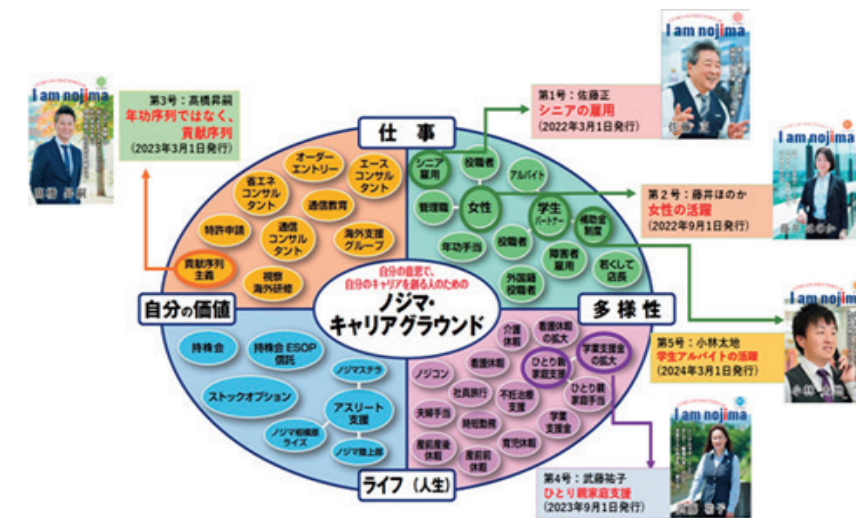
I am nojima

第3号：髙橋昇嗣
年功序列ではなく、貢献序列
（2023年3月1日発行）

第1号：佐藤正
シニアの雇用
（2022年3月1日発行）

I am nojima

第2号：藤井ほのか
女性の活躍
（2022年9月1日発行）

I am nojima

仕事

オーダーエントリー
省エネコンサルタント
エースコンサルタント
通信教育
特許申請
通信コンサルタント
海外支援グループ
貢献序列主義
視察海外研修

シニア雇用
役職者
アルバイト
管理職
女性
学生パートナー
補助金制度
年功手当
役職者
障害者雇用
若くして店長
外国籍役職者

自分の意思で、自分のキャリアを創る人のための
ノジマ・キャリアグラウンド

自分の価値

多様性

持株会
持株会ESOP信託
ストックオプション
ノジマステラ
アスリート支援
ノジマ相模原ライズ
ノジマ陸上部

介護休職
看護休暇の拡大
学童支援金の拡大
ノジコン
看護休暇
ひとり親家庭支援
ひとり親家庭手当
社員旅行
不妊治療支援
夫婦手当
時短勤務
学童支援金
産前産後休暇
産前前休暇
育児休暇

ライフ（人生）

第5号：小林太地
学生アルバイトの活躍
（2024年3月1日発行）

I am nojima

第4号：武藤祐子
ひとり親家庭支援
（2023年9月1日発行）